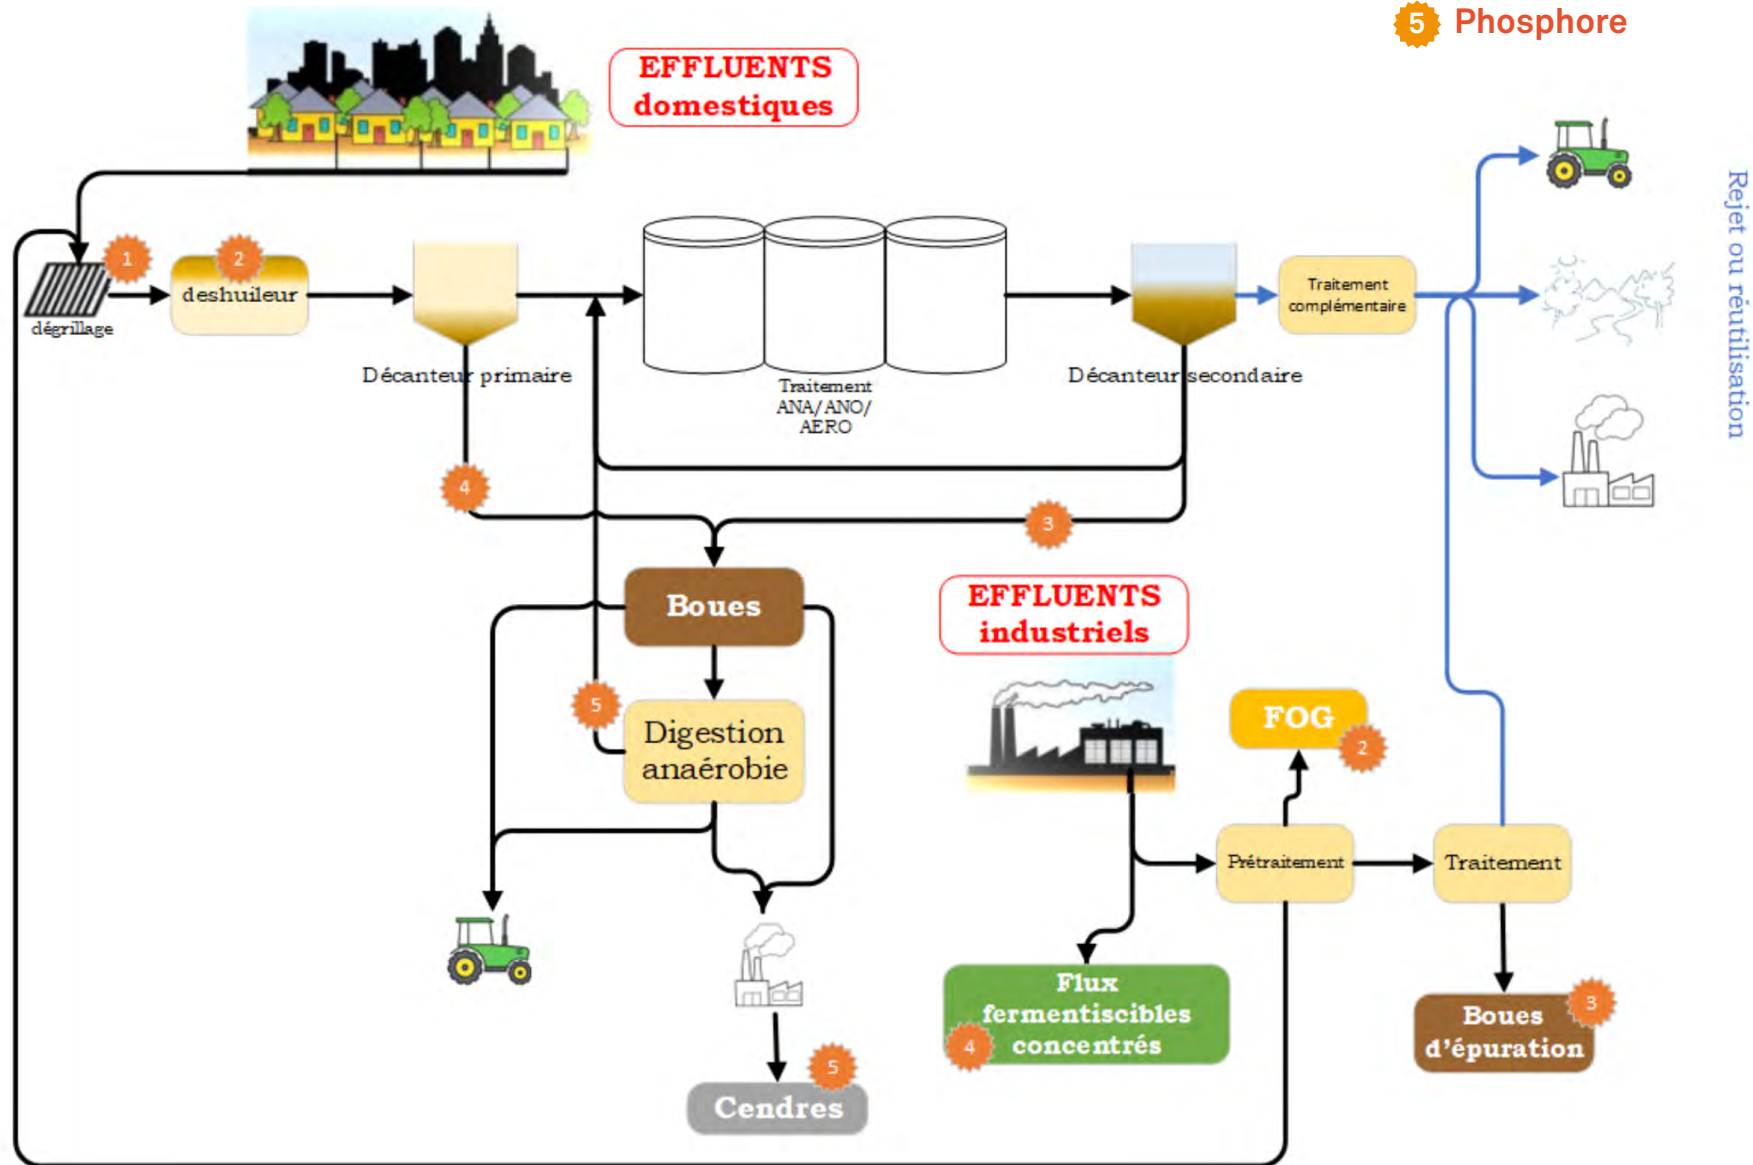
5 Phosphore

EFFLUENTS domestiques

1 dégrillage

2 deshuileur

Décanteur primaire

Traitement ANA/ANO/AERO

Décanteur secondaire

Traitement complémentaire

Rejet ou réutilisation

4

3

Boues

5 Digestion anaérobie

EFFLUENTS industriels

FOG 2

Prétraitement

Traitement

Flux fermentiscibles concentrés 4

Boues d'épuration 3

Cendres 5